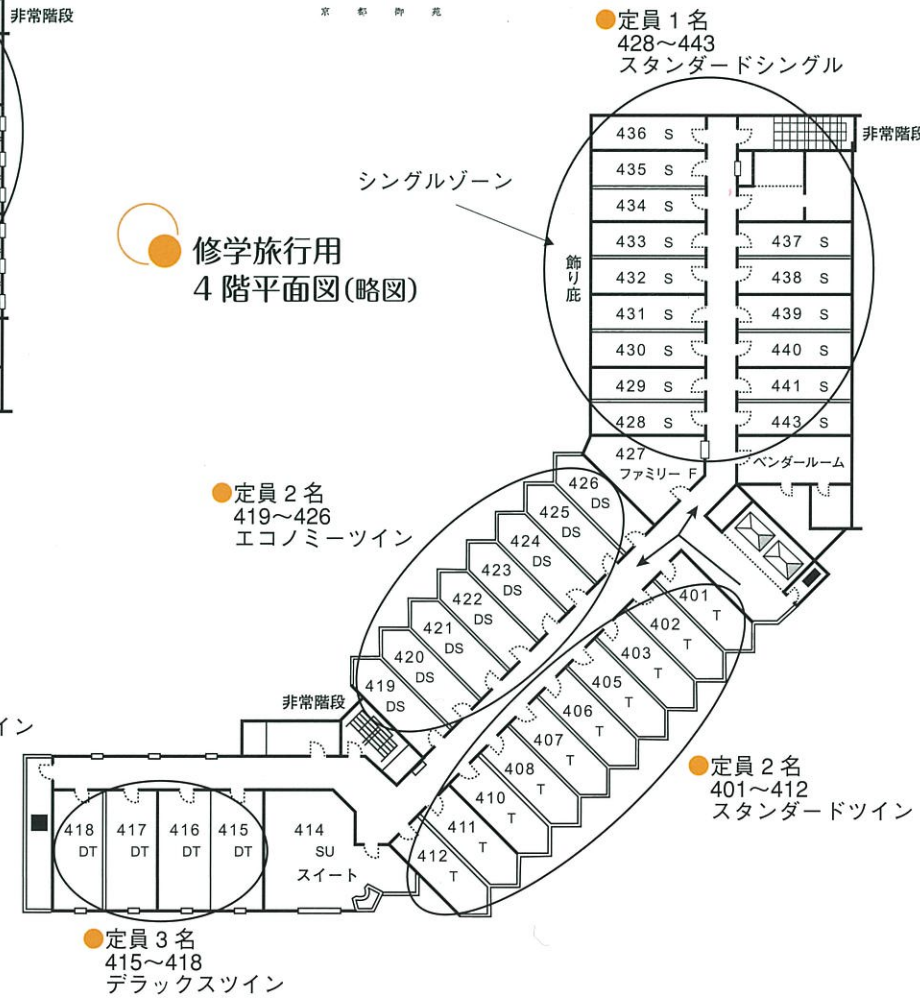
非常階段

京 都 御 苑

定員１名
428～443
スタンダードシングル

非常階段

シングルゾーン

修学旅行用
４階平面図(略図)

飾り庇

436 S
435 S
434 S
433 S
432 S
431 S
430 S
429 S
428 S
437 S
438 S
439 S
440 S
441 S
443 S

427
ファミリー F

ベンダールーム

定員２名
419～426
エコノミーツイン

426 DS
425 DS
424 DS
423 DS
422 DS
421 DS
420 DS
419 DS

401 T
402 T
403 T
405 T
406 T
407 T
408 T
410 T
411 T
412 T

非常階段

イン

定員２名
401～412
スタンダードツイン

418 DT
417 DT
416 DT
415 DT
414 SU スイート

定員３名
415～418
デラックスツイン